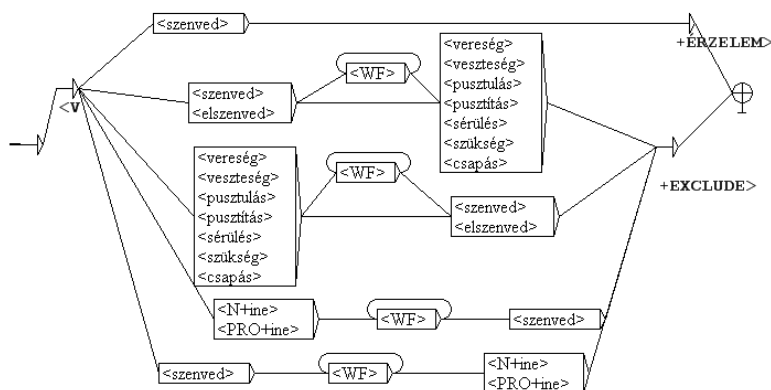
<szenved>

+ERZELEM>

<V

<szenved>
<elszenved>

<WF>

<vereség>
<veszteség>
<pusztulás>
<pusztítás>
<sérülés>
<szükség>
<csapás>

<vereség>
<veszteség>
<pusztulás>
<pusztítás>
<sérülés>
<szükség>
<csapás>

<WF>

<szenved>
<elszenved>

+EXCLUDE>

<N+ine>
<PRO+ine>

<WF>

<szenved>

<szenved>

<WF>

<N+ine>
<PRO+ine>